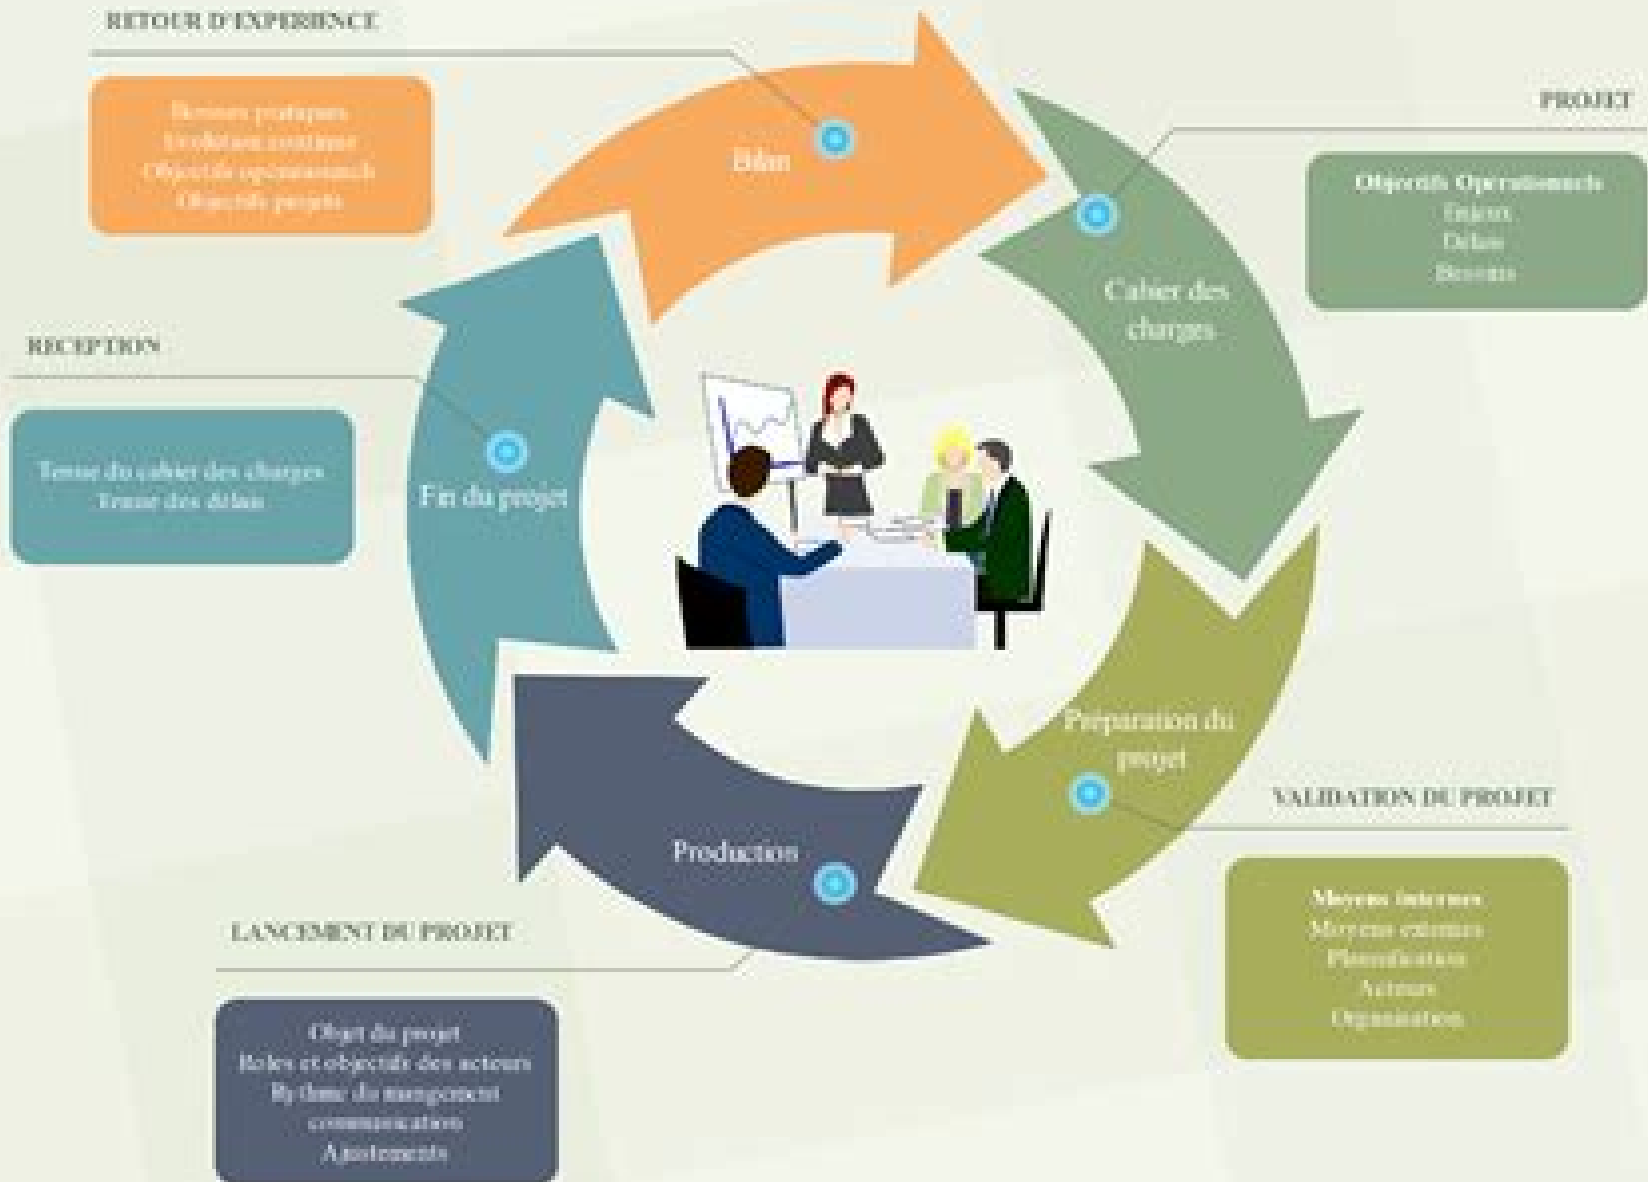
RETOUR D'EXPERIENCE

Besoins pratiques
Evolution continue
Objectifs opérationnels
Objectifs projets

Bilan

PROJET

Objectifs Operationnels
Enjeux
Delais
Besoins

Cahier des charges

RECEPTION

Tenue du cahier des charges
Tenue des délais

Fin du projet

Préparation du projet

VALIDATION DU PROJET

Moyens internes
Moyens externes
Planification
Acteurs
Organisation

Production

LANCEMENT DU PROJET

Objet du projet
Roles et objectifs des acteurs
Rythme du mangement
communication
Ajustements